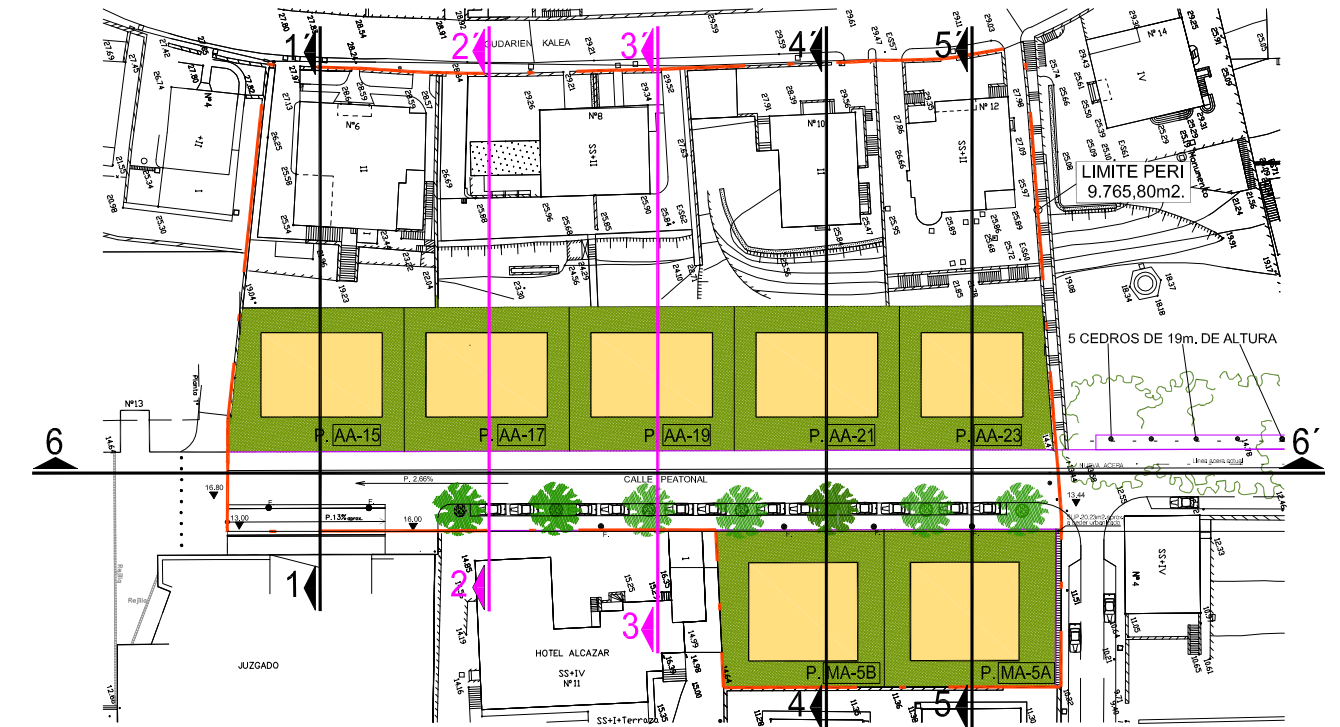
GUDARIEN KALEA

1´ 2´ 3´ 4´ 5´

Nº 14
IV
Nº6
II
Nº8
SS+II
Nº10
II
Nº 12
SS+II
II+I
Nº4
I

LIMITE PERI
9.765,80m2.

5 CEDROS DE 19m. DE ALTURA

Nº13

P. AA-15
P. AA-17
P. AA-19
P. AA-21
P. AA-23

6 6´

P. 2.66%
CALLE PEATONAL
P. 13% aprox.
16.80
13.00
16.00
13.44

1 2 3 4 5

SS+IV
Nº 4

HOTEL ALCAZAR
SS+IV
Nº 11

JUZGADO

SS+I+Terraza

P. MA-5B
P. MA-5A

Rejilla